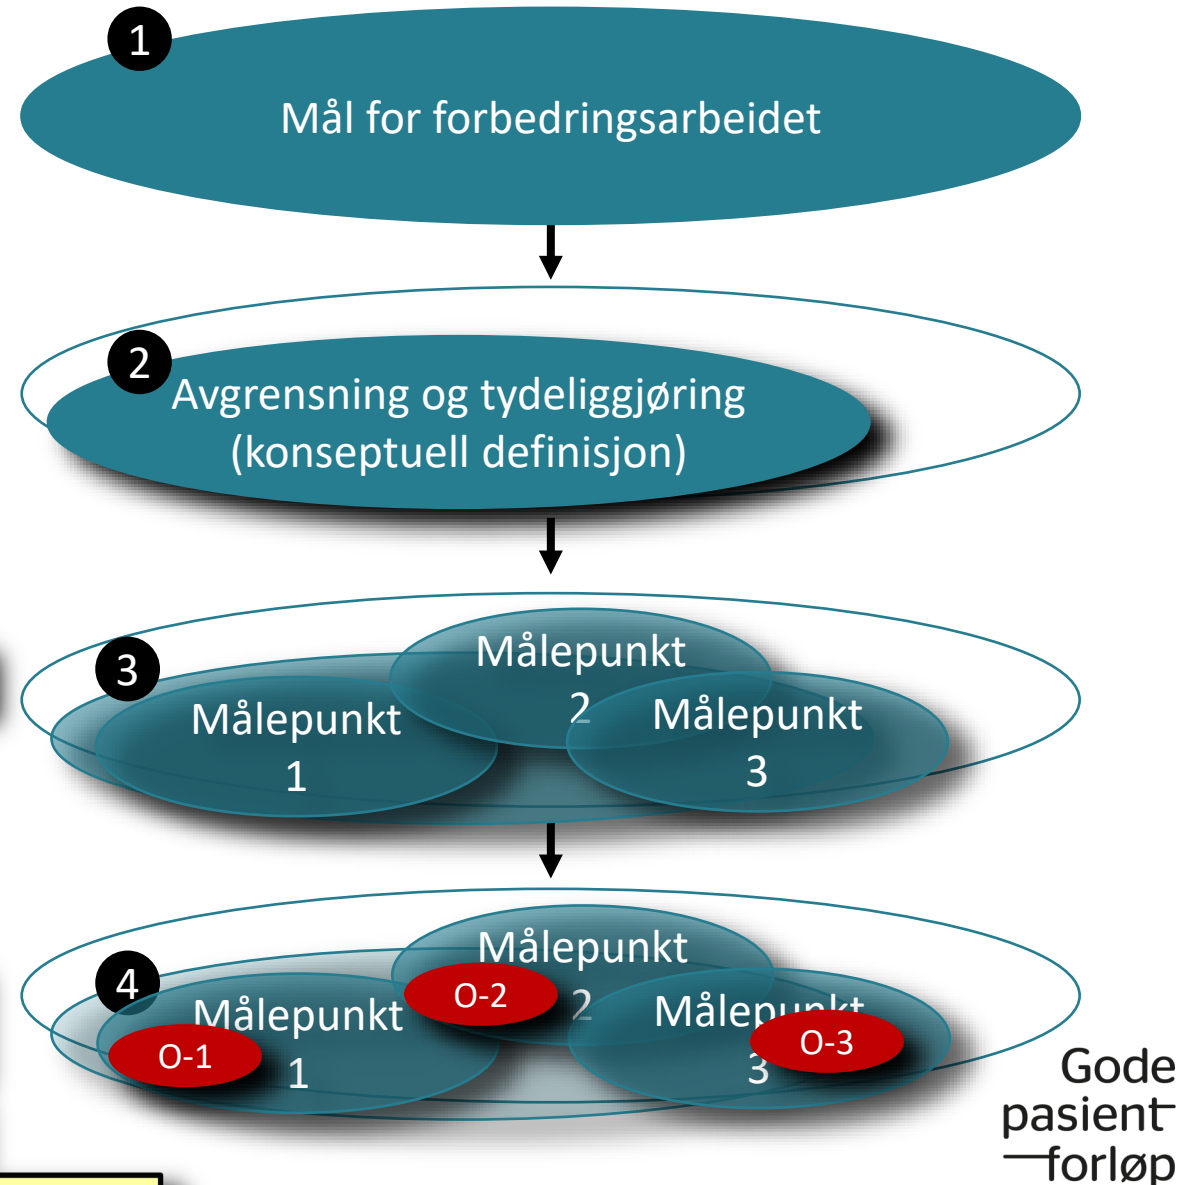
1

Mål for forbedringsarbeidet

2

Avgrensning og tydeliggjøring (konseptuell definisjon)

3

Målepunkt 2

Målepunkt 1

Målepunkt 3

4

Målepunkt 2

O-2

Målepunkt 1

O-1

Målepunkt 3

O-3

Gode pasient forløp